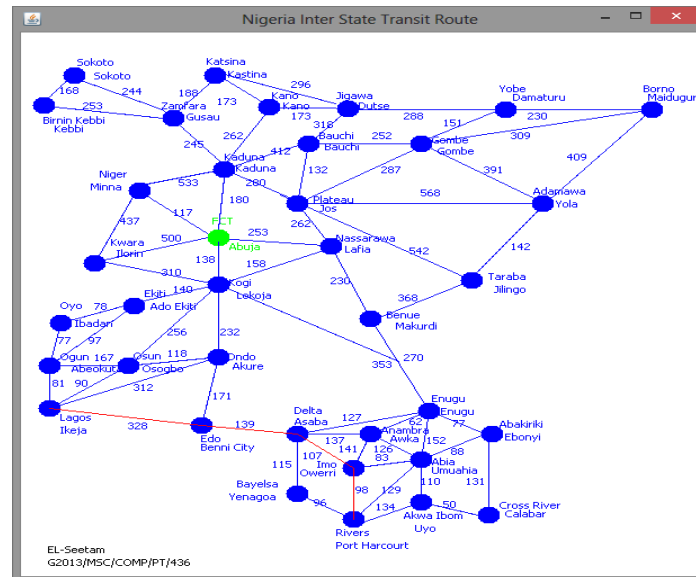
Nigeria Inter State Transit Route

Sokoto
Sokoto
168
244
Birnin Kebbi
Kebbi
253
Katsina
Kastina
188
173
296
Zamfara
Gusau
Kano
Kano
173
Jigawa
Dutse
316
288
Yobe
Damaturu
151
230
Borno
Maiduguri
309
262
245
Bauchi
Bauchi
252
Gombe
Gombe
412
Kaduna
Kaduna
132
287
391
409
Niger
Minna
533
280
Plateau
Jos
568
Adamawa
Yola
437
117
180
FCT
Abuja
253
262
Nassarawa
Lafia
542
142
Kwara
Ilorin
500
138
158
310
Kogi
Lokoja
230
Taraba
Jilingo
Oyo
78
Ekiti
Ado Ekiti
140
368
Ibadan
256
Benue
Makurdi
77
97
232
Ogun
Abeokuta
167
Osun
Osogbo
118
Ondo
Akure
270
81
90
312
353
171
Enugu
Enugu
Lagos
Ikeja
328
Edo
Benni City
139
Delta
Asaba
127
62
77
Abakiriki
Ebonyi
137
Anambra
Awka
152
141
126
88
115
107
Imo
Owerri
83
Abia
Umuahia
110
131
Bayelsa
Yenagoa
98
129
96
134
Akwa Ibom
Uyo
50
Cross River
Calabar
Rivers
Port Harcourt

EL-Seetam
G2013/MSC/COMP/PT/436